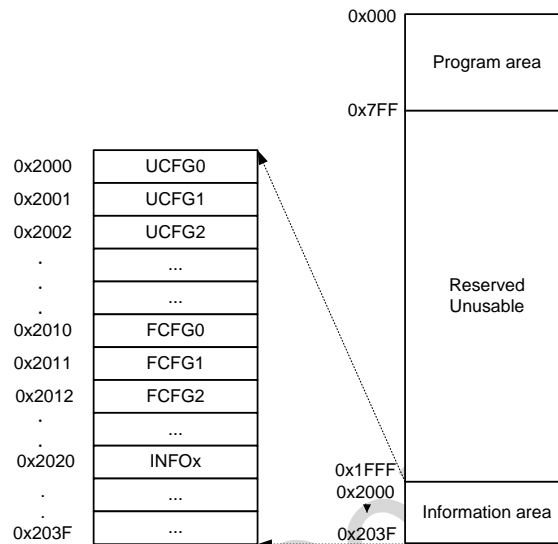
0x000
Program area
0x7FF

0x2000 UCFG0
0x2001 UCFG1
0x2002 UCFG2
.
.
.
...
...
0x2010 FCFG0
0x2011 FCFG1
0x2012 FCFG2
.
.
...
0x2020 INFOx
.
.
...
0x203F ...

Reserved
Unusable

0x1FFF
0x2000
Information area
0x203F